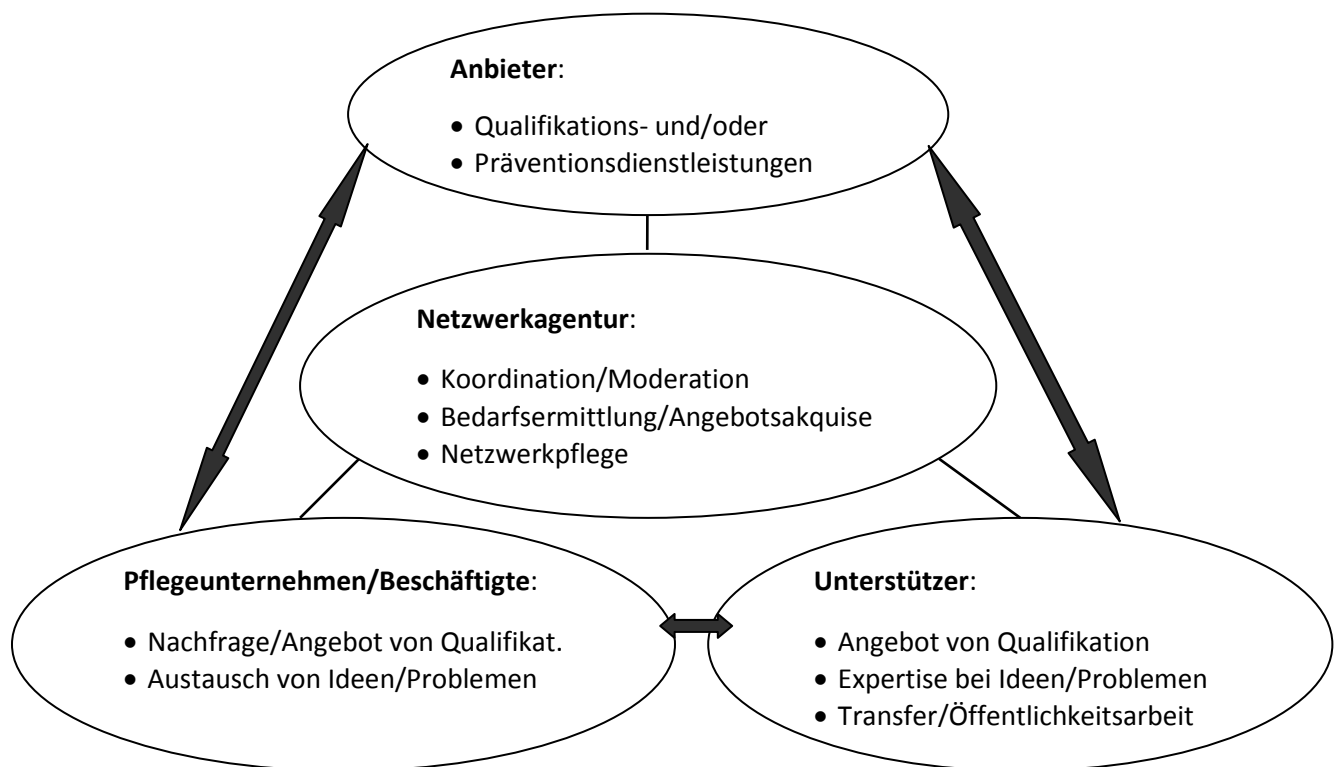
**Anbieter**:

- Qualifikations- und/oder
- Präventionsdienstleistungen

**Netzwerkagentur**:

- Koordination/Moderation
- Bedarfsermittlung/Angebotsakquise
- Netzwerkpflege

**Pflegeunternehmen/Beschäftigte**:

- Nachfrage/Angebot von Qualifikat.
- Austausch von Ideen/Problemen

**Unterstützer**:

- Angebot von Qualifikation
- Expertise bei Ideen/Problemen
- Transfer/Öffentlichkeitsarbeit